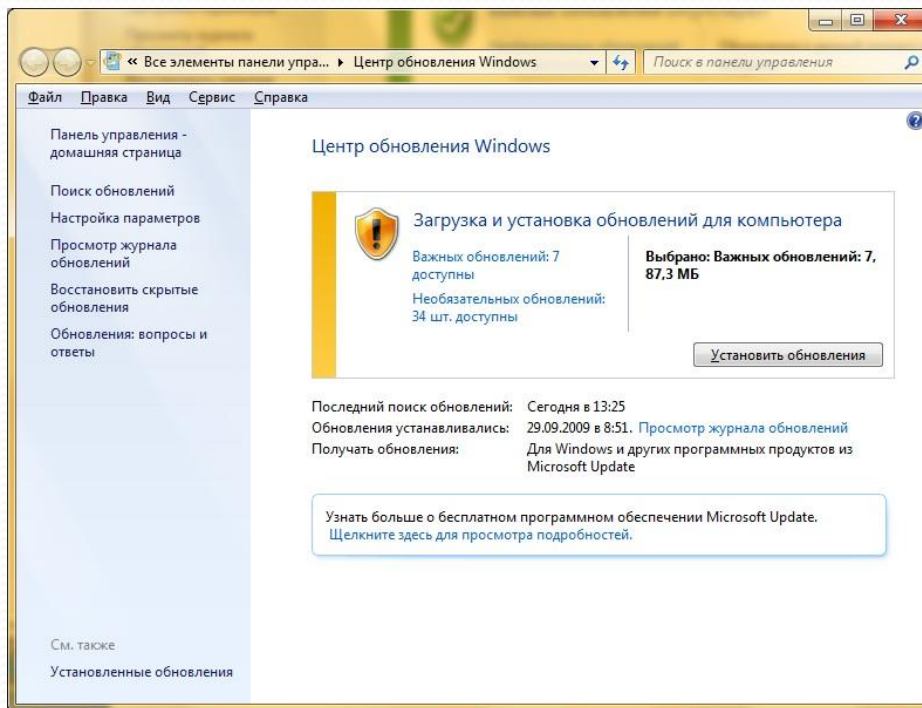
« Все элементы панели упра... ▸ Центр обновления Windows

Поиск в панели управления

Файл Правка Вид Сервис Справка

Панель управления - домашняя страница

Поиск обновлений

Настройка параметров

Просмотр журнала обновлений

Восстановить скрытые обновления

Обновления: вопросы и ответы

См. также

Установленные обновления

Центр обновления Windows

Загрузка и установка обновлений для компьютера

Важных обновлений: 7 доступны

Необязательных обновлений: 34 шт. доступны

Выбрано: Важных обновлений: 7, 87,3 МБ

Установить обновления

| | |
|---|---|
| Последний поиск обновлений: | Сегодня в 13:25 |
| Обновления устанавливались: | 29.09.2009 в 8:51. Просмотр журнала обновлений |
| Получать обновления: | Для Windows и других программных продуктов из Microsoft Update |

Узнать больше о бесплатном программном обеспечении Microsoft Update. Щелкните здесь для просмотра подробностей.